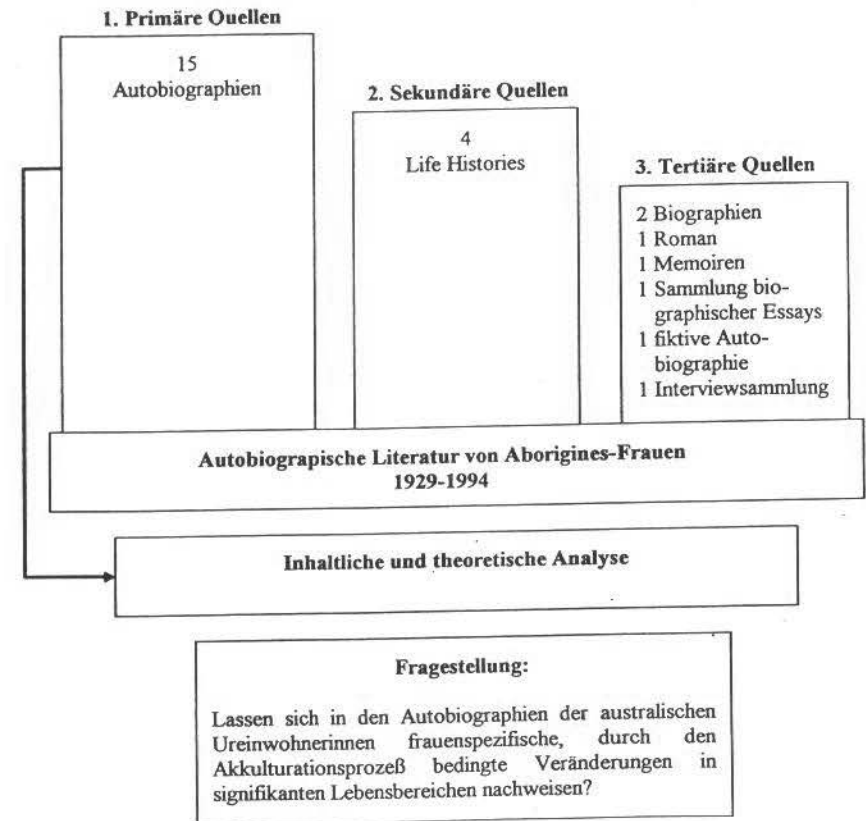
1. Primäre Quellen

15
Autobiographien

2. Sekundäre Quellen

4
Life Histories

3. Tertiäre Quellen

2 Biographien
1 Roman
1 Memoiren
1 Sammlung biographischer Essays
1 fiktive Autobiographie
1 Interviewsammlung

Autobiograpische Literatur von Aborigines-Frauen
1929-1994

Inhaltliche und theoretische Analyse

Fragestellung:

Lassen sich in den Autobiographien der australischen Ureinwohnerinnen frauenspezifische, durch den Akkulturationsprozeß bedingte Veränderungen in signifikanten Lebensbereichen nachweisen?